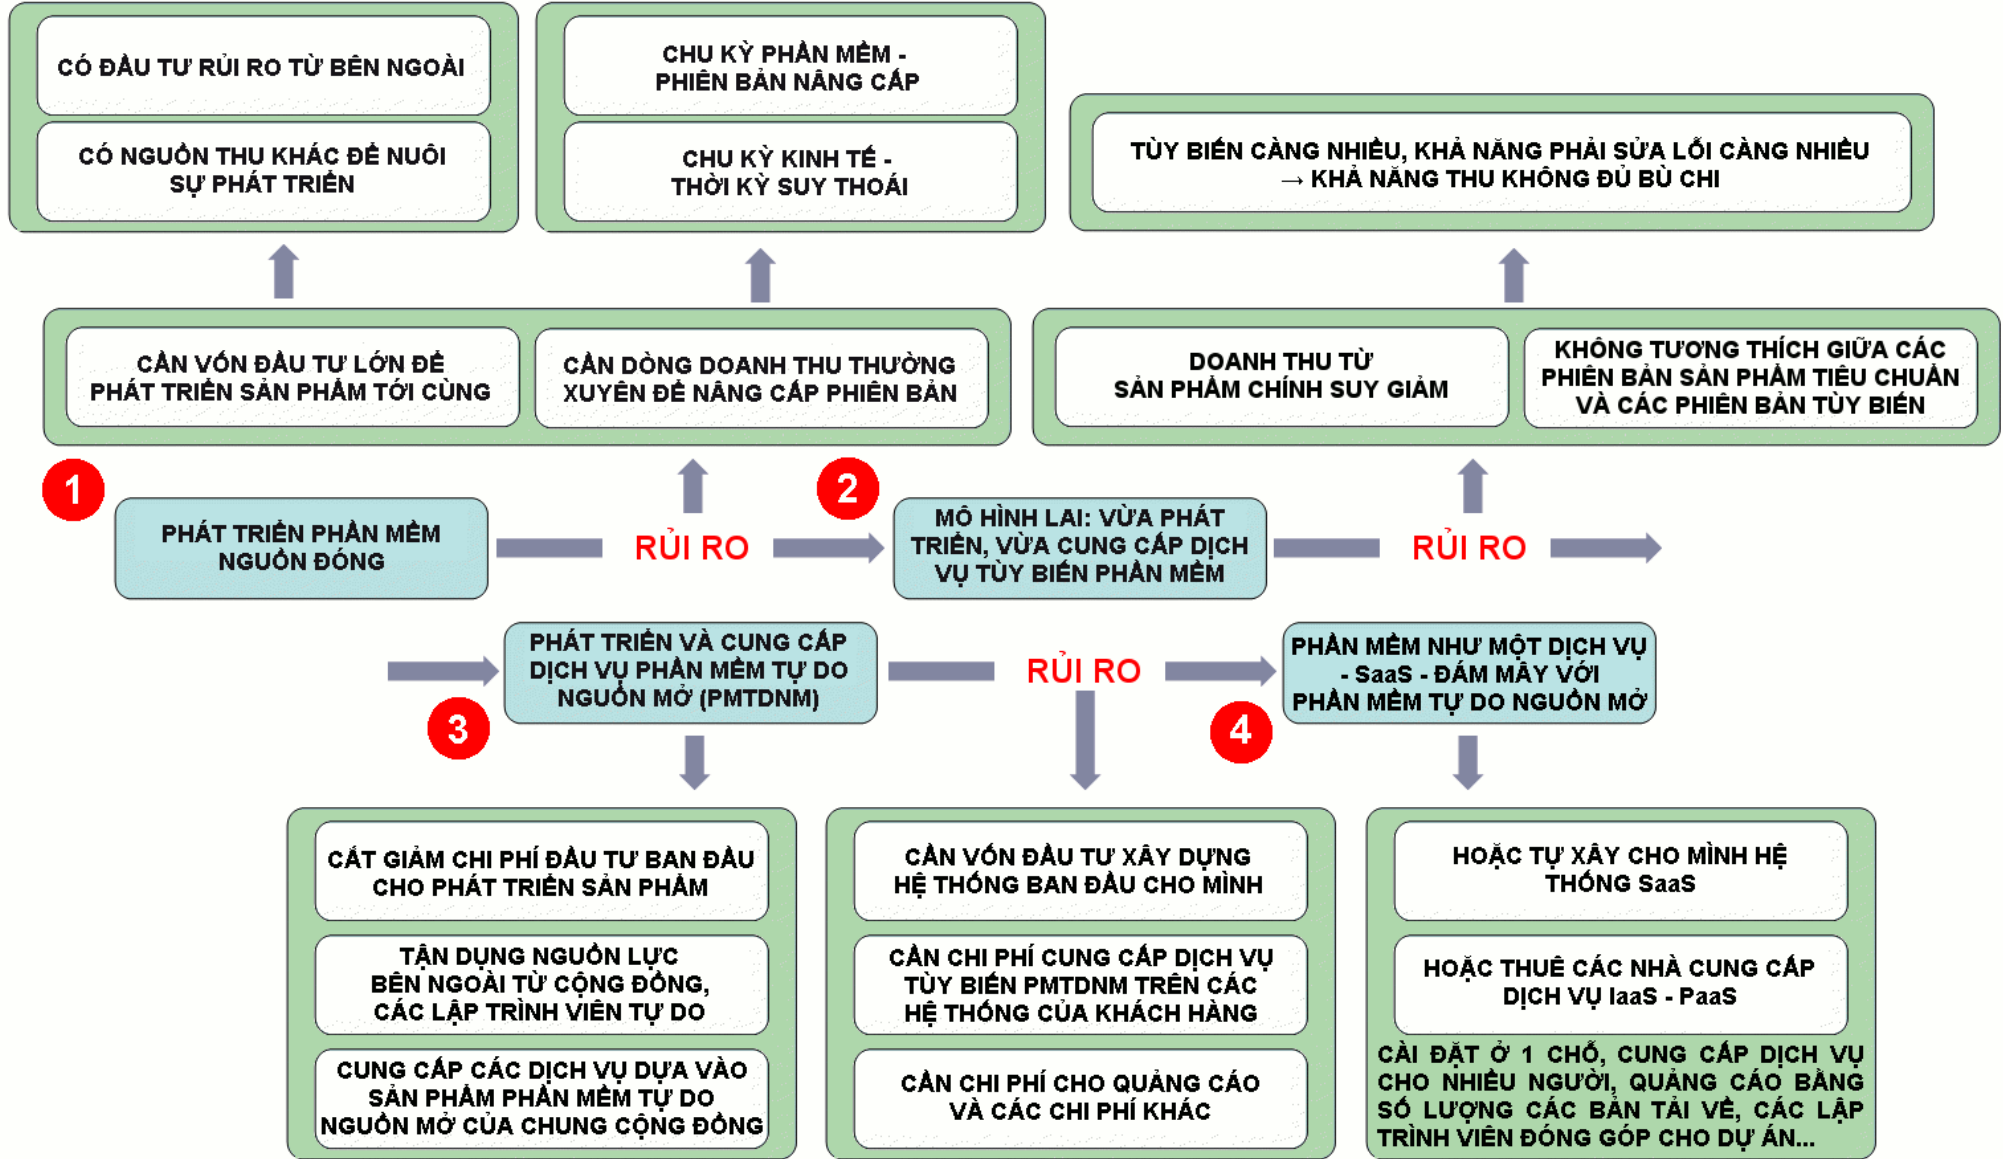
CÓ ĐẦU TƯ RỦI RO TỪ BÊN NGOÀI

CÓ NGUỒN THU KHÁC ĐỂ NUÔI SỰ PHÁT TRIỂN

CHU KỲ PHẦN MỀM - PHIÊN BẢN NÂNG CẤP

CHU KỲ KINH TẾ - THỜI KỲ SUY THOÁI

TÙY BIẾN CÀNG NHIỀU, KHẢ NĂNG PHẢI SỬA LỖI CÀNG NHIỀU → KHẢ NĂNG THU KHÔNG ĐỦ BÙ CHI

CẦN VỐN ĐẦU TƯ LỚN ĐỂ PHÁT TRIỂN SẢN PHẨM TỚI CÙNG

CẦN DÒNG DOANH THU THƯỜNG XUYÊN ĐỂ NÂNG CẤP PHIÊN BẢN

DOANH THU TỪ SẢN PHẨM CHÍNH SUY GIẢM

KHÔNG TƯƠNG THÍCH GIỮA CÁC PHIÊN BẢN SẢN PHẨM TIÊU CHUẨN VÀ CÁC PHIÊN BẢN TÙY BIẾN

1

PHÁT TRIỂN PHẦN MỀM NGUỒN ĐÓNG

RỦI RO

2

MÔ HÌNH LAI: VỪA PHÁT TRIỂN, VỪA CUNG CẤP DỊCH VỤ TÙY BIẾN PHẦN MỀM

RỦI RO

PHÁT TRIỂN VÀ CUNG CẤP DỊCH VỤ PHẦN MỀM TỰ DO NGUỒN MỞ (PMTDNM)

3

RỦI RO

PHẦN MỀM NHƯ MỘT DỊCH VỤ - SaaS - ĐÁM MÂY VỚI PHẦN MỀM TỰ DO NGUỒN MỞ

4

CẮT GIẢM CHI PHÍ ĐẦU TƯ BAN ĐẦU CHO PHÁT TRIỂN SẢN PHẨM

TẬN DỤNG NGUỒN LỰC BÊN NGOÀI TỪ CỘNG ĐỒNG, CÁC LẬP TRÌNH VIÊN TỰ DO

CUNG CẤP CÁC DỊCH VỤ DỰA VÀO SẢN PHẨM PHẦN MỀM TỰ DO NGUỒN MỞ CỦA CHUNG CỘNG ĐỒNG

CẦN VỐN ĐẦU TƯ XÂY DỰNG HỆ THỐNG BAN ĐẦU CHO MÌNH

CẦN CHI PHÍ CUNG CẤP DỊCH VỤ TÙY BIẾN PMTDNM TRÊN CÁC HỆ THỐNG CỦA KHÁCH HÀNG

CẦN CHI PHÍ CHO QUẢNG CÁO VÀ CÁC CHI PHÍ KHÁC

HOẶC TỰ XÂY CHO MÌNH HỆ THỐNG SaaS

HOẶC THUÊ CÁC NHÀ CUNG CẤP DỊCH VỤ IaaS - PaaS

CÀI ĐẶT Ở 1 CHỖ, CUNG CẤP DỊCH VỤ CHO NHIỀU NGƯỜI, QUẢNG CÁO BẰNG SỐ LƯỢNG CÁC BẢN TẢI VỀ, CÁC LẬP TRÌNH VIÊN ĐÓNG GÓP CHO DỰ ÁN...